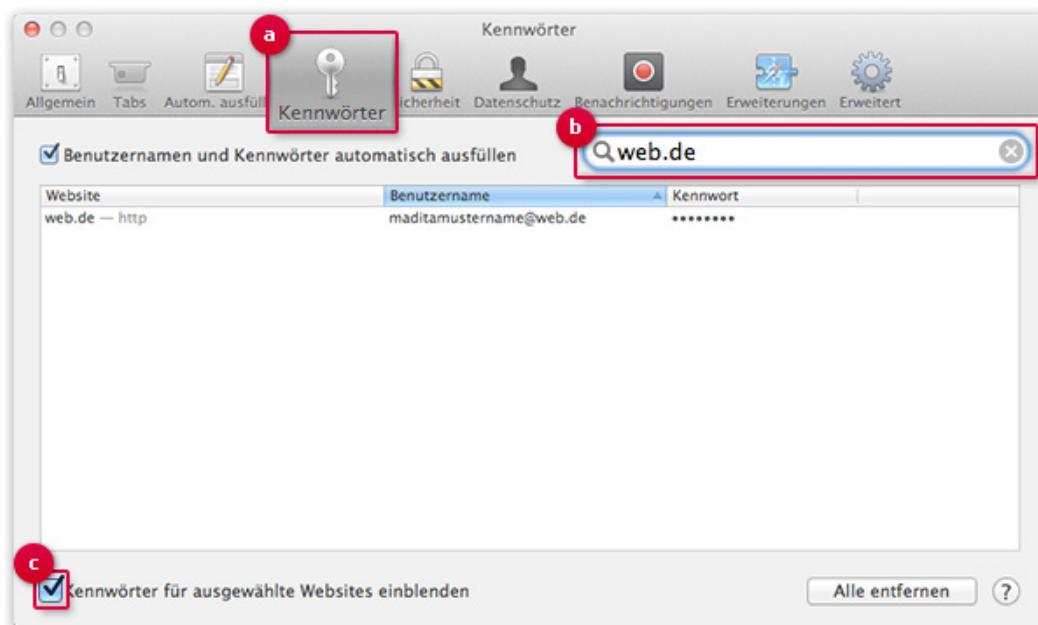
Kennwörter

a

Allgemein Tabs Autom. ausfüll Kennwörter icherheit Datenschutz Benachrichtigungen Erweiterungen Erweitert

b

Benutzernamen und Kennwörter automatisch ausfüllen

web.de

| Website | Benutzername | Kennwort |
|---|---|---|
| web.de — http | maditamustername@web.de | •••••••• |

c

Kennwörter für ausgewählte Websites einblenden

Alle entfernen

?